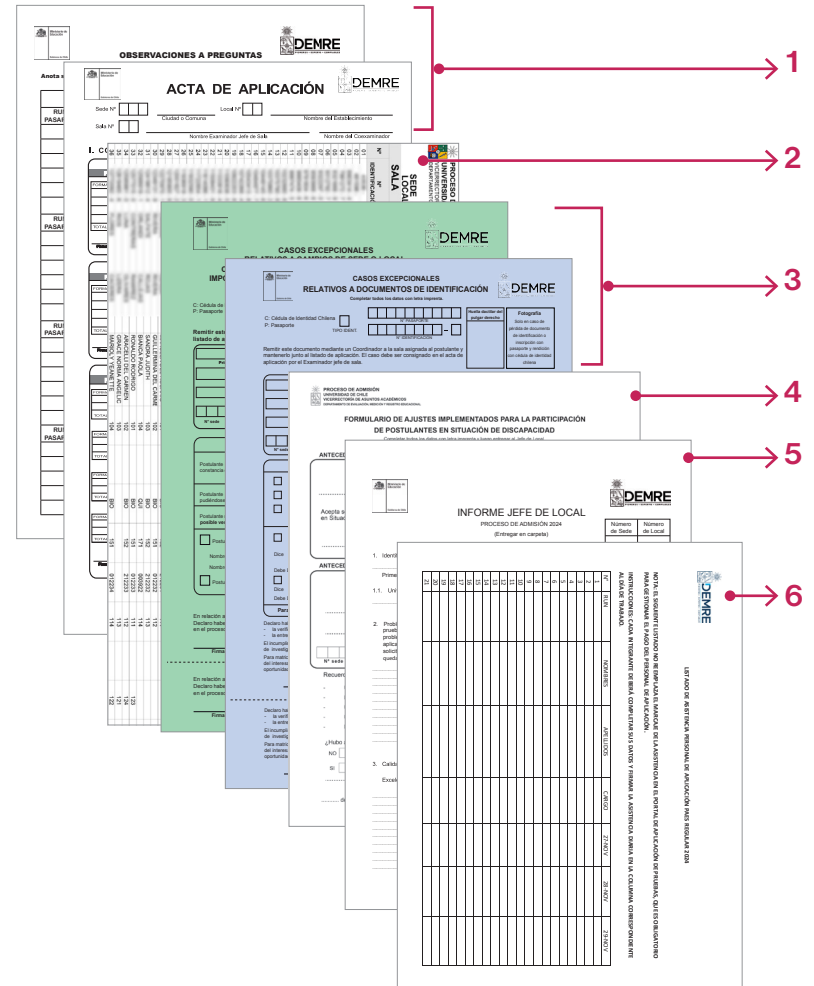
1
2
3
4
5
6

OBSERVACIONES A PREGUNTAS
DEMRE

ACTA DE APLICACIÓN
DEMRE
Sede N°
Local N°
Ciudad o Comuna
Nombre del Establecimiento
Sala N°
Nombre Examinador Jefe de Sala
Nombre del Coexaminador

CASOS EXCEPCIONALES
RELATIVOS A CAMBIOS DE SEDE O LOCAL
DEMRE

CASOS EXCEPCIONALES
RELATIVOS A DOCUMENTOS DE IDENTIFICACIÓN
Completar todos los datos con letra imprenta.
DEMRE
C: Cédula de Identidad Chilena
P: Pasaporte
TIPO IDENT.
N° PASAPORTE
N° IDENTIFICACIÓN
Huella dactilar del pulgar derecho
Fotografía
Remitir este documento mediante un Coordinador a la sala asignada al postulante y mantenerlo junto al listado de aplicación. El caso debe ser consignado en el acta de aplicación por el Examinador jefe de sala.

PROCESO DE ADMISIÓN
UNIVERSIDAD DE CHILE
VICERRECTORÍA DE ASUNTOS ACADÉMICOS
DEPARTAMENTO DE EVALUACIÓN, MEDICIÓN Y REGISTRO EDUCACIONAL
FORMULARIO DE AJUSTES IMPLEMENTADOS PARA LA PARTICIPACIÓN DE POSTULANTES EN SITUACIÓN DE DISCAPACIDAD

INFORME JEFE DE LOCAL
DEMRE
PROCESO DE ADMISIÓN 2024
(Entregar en carpeta)
Número de Sede
Número de Local

DEMRE
LISTADO DE ASISTENCIA PERSONAL DE APLICACIÓN PAES REGULAR 2024
| N° | RUN | NOMBRES | APELLIDOS | CARGO | 27-NOV | 28-NOV | 29-NOV |